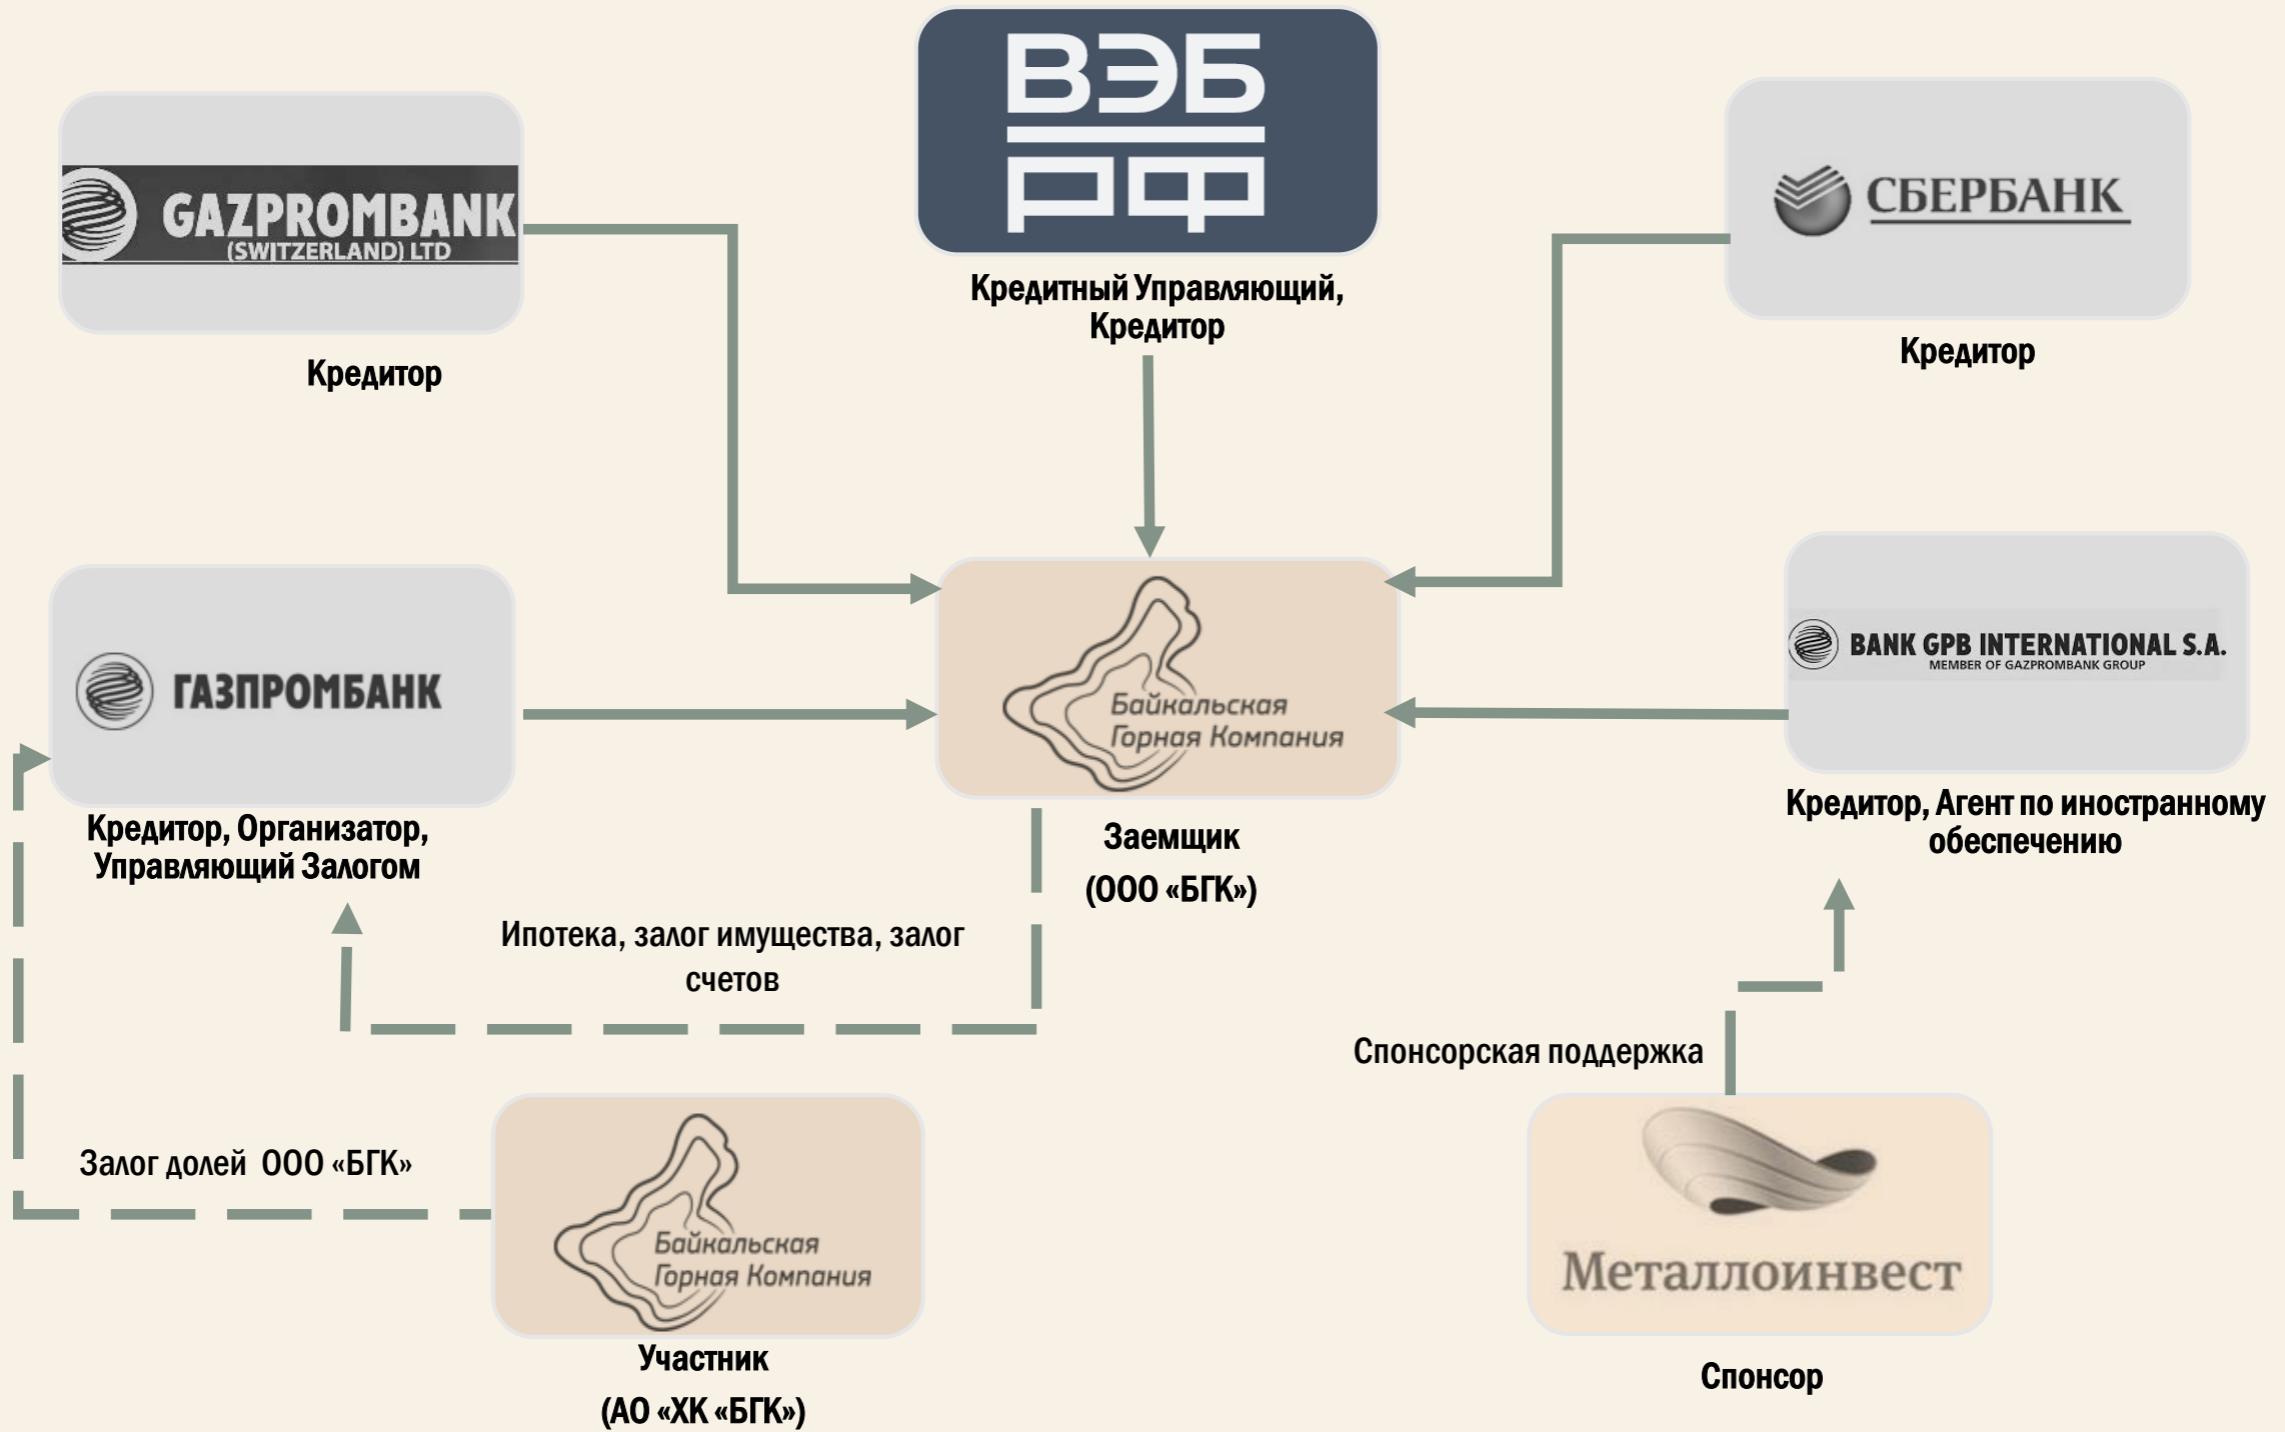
GAZPROMBANK (SWITZERLAND) LTD

Кредитор

ВЭБ РФ

Кредитный Управляющий, Кредитор

СБЕРБАНК

Кредитор

ГАЗПРОМБАНК

Кредитор, Организатор, Управляющий Залогом

Байкальская Горная Компания

Заемщик (ООО «БГК»)

BANK GPB INTERNATIONAL S.A. MEMBER OF GAZPROMBANK GROUP

Кредитор, Агент по иностранному обеспечению

Ипотека, залог имущества, залог счетов

Спонсорская поддержка

Залог долей ООО «БГК»

Байкальская Горная Компания

Участник (АО «ХК «БГК»)

Металлоинвест

Спонсор